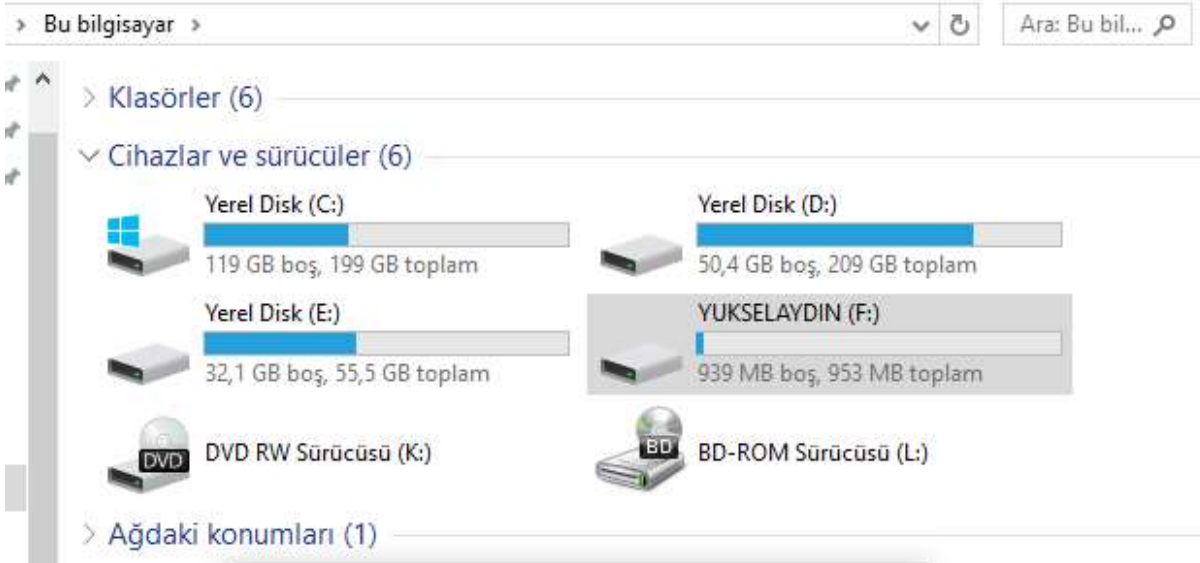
> Bu bilgisayar >

Ara: Bu bil...

> Klasörler (6)

Cihazlar ve sürücüler (6)

Yerel Disk (C:)
119 GB boş, 199 GB toplam

Yerel Disk (D:)
50,4 GB boş, 209 GB toplam

Yerel Disk (E:)
32,1 GB boş, 55,5 GB toplam

YUKSELAYDIN (F:)
939 MB boş, 953 MB toplam

DVD
DVD RW Sürücüsü (K:)

BD
BD-ROM Sürücüsü (L:)

> Ağdaki konumları (1)